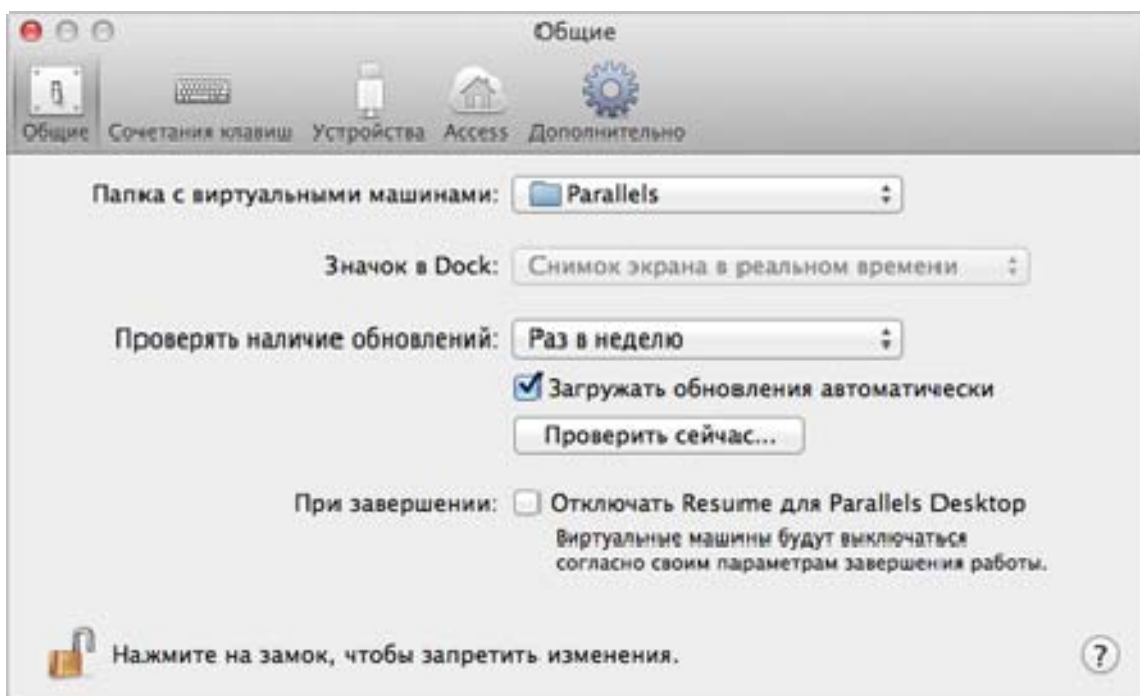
Общие

Общие Сочетания клавиш Устройства Access Дополнительно

Папка с виртуальными машинами: Parallels

Значок в Dock: Снимок экрана в реальном времени

Проверять наличие обновлений: Раз в неделю

Загружать обновления автоматически

Проверить сейчас...

При завершении: Отключать Resume для Parallels Desktop

Виртуальные машины будут выключаться согласно своим параметрам завершения работы.

Нажмите на замок, чтобы запретить изменения.

?